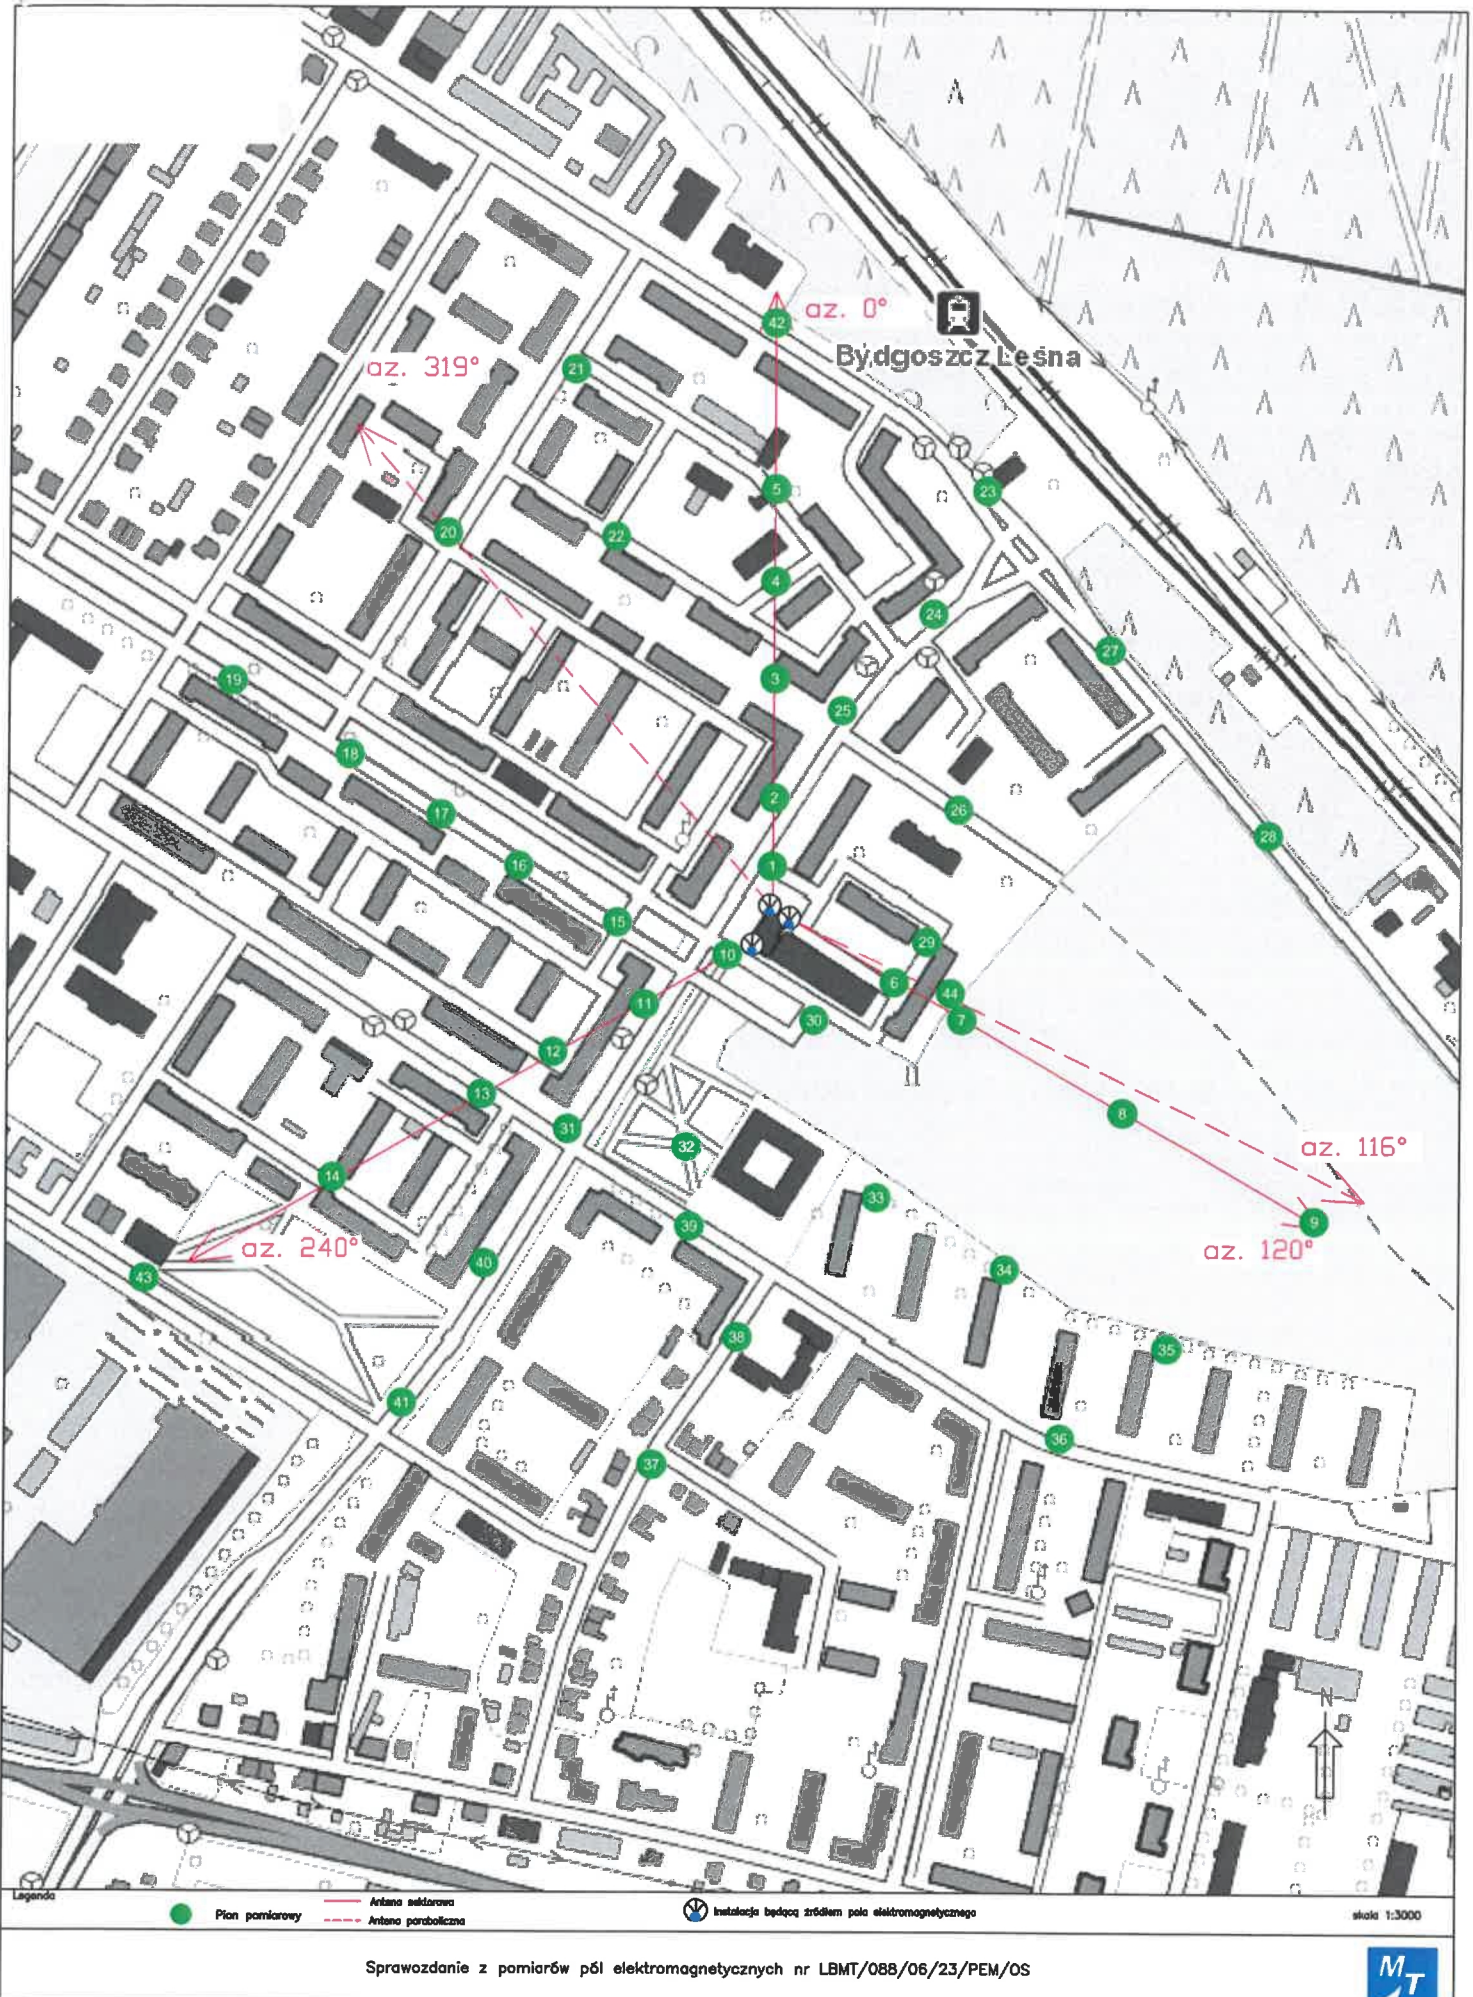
az. 0°

Bydgoszcz Leśna

az. 319°

42

21

23

5

20

22

4

24

27

19

3

25

18

2

26

17

28

16

1

15

29

10

6

44

11

7

30

12

13

8

az. 116°

31

32

14

33

9

az. 240°

39

az. 120°

43

40

34

38

35

41

36

37

N

Legenda

Pion pomiarowy

Antena sektorowa

Antena paraboliczna

Instalacja będąca źródłem pola elektromagnetycznego

skala 1:3000

Sprawozdanie z pomiarów pól elektromagnetycznych nr LBMT/088/06/23/PEM/OS

MT